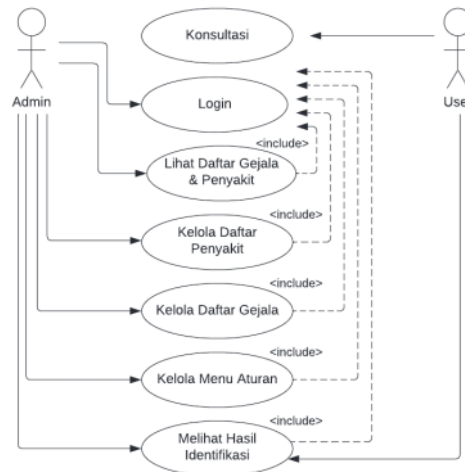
Admin

Konsultasi

Use

Login

<include>

Lihat Daftar Gejala & Penyakit

<include>

Kelola Daftar Penyakit

<include>

Kelola Daftar Gejala

<include>

Kelola Menu Aturan

<include>

Melihat Hasil Identifikasi